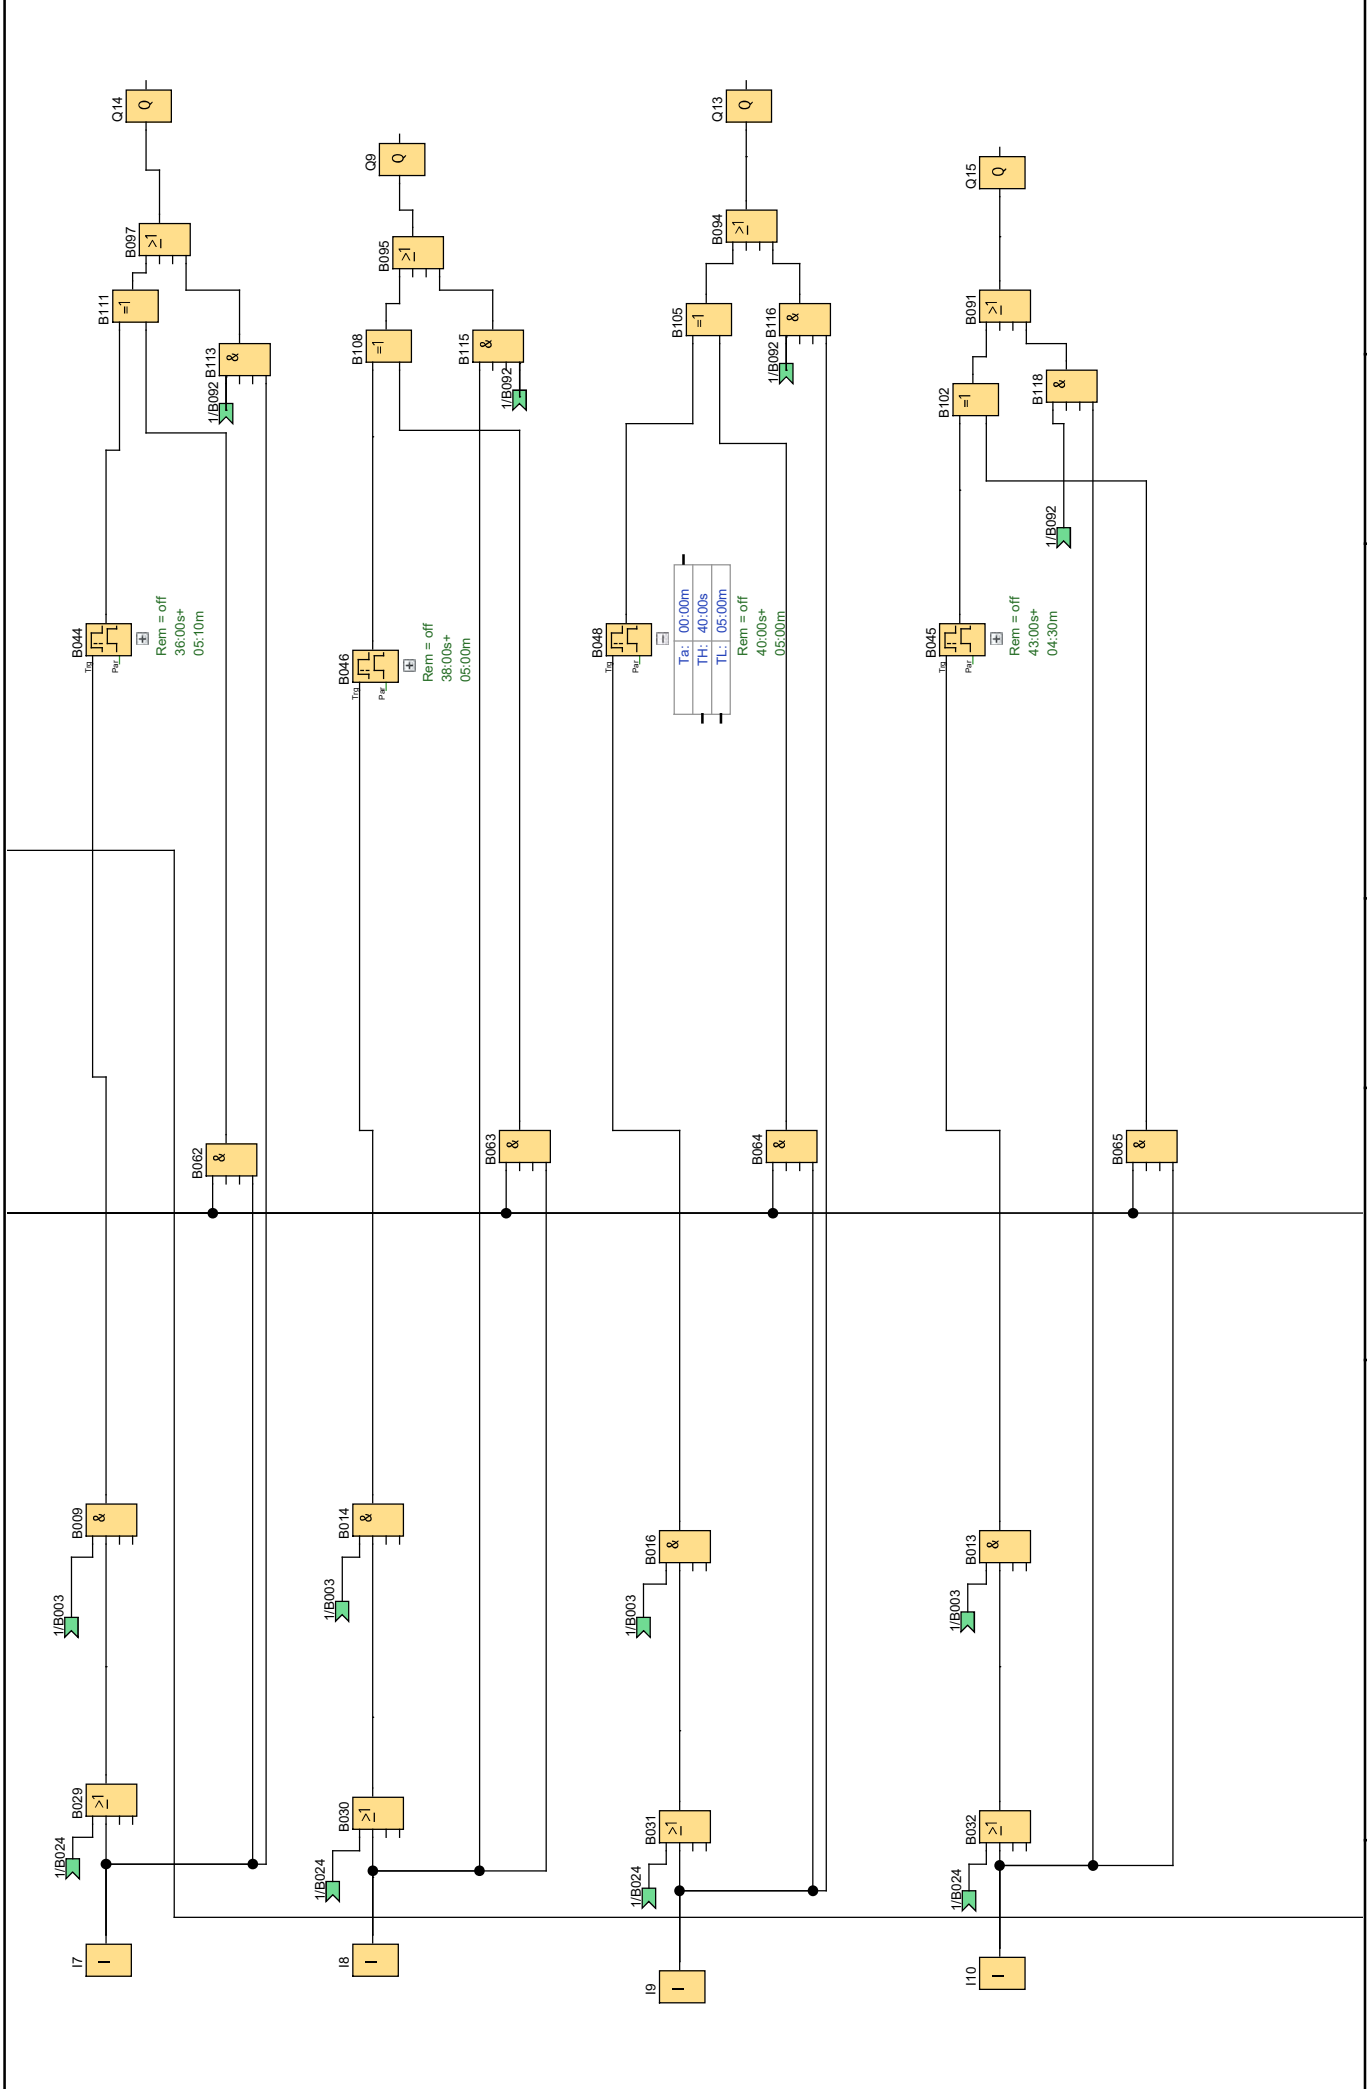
Q14
Q
B097
≥1
B111
=1
B113
&
1/B092
B044
Trg
Par
Rem = off
36:00s+
05:10m
B062
&
B009
&
1/B003
B029
≥1
1/B024
I7
I

Q9
Q
B095
≥1
B108
=1
B115
&
1/B092
B046
Trg
Par
Rem = off
38:00s+
05:00m
B063
&
B014
&
1/B003
B030
≥1
1/B024
I8
I

Q13
Q
B094
≥1
B105
=1
B116
&
1/B092
B048
Trg
Par
Ta: 00:00m
TH: 40:00s
TL: 05:00m
Rem = off
40:00s+
05:00m
B064
&
B016
&
1/B003
B031
≥1
1/B024
I9
I

Q15
Q
B091
≥1
B102
=1
B118
&
1/B092
B045
Trg
Par
Rem = off
43:00s+
04:30m
B065
&
B013
&
1/B003
B032
≥1
1/B024
I10
I